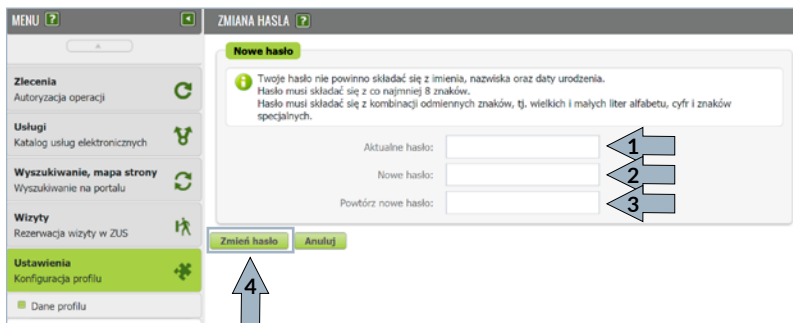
MENU ?

ZMIANA HASŁA ?

Zlecenia
Autoryzacja operacji

Usługi
Katalog usług elektronicznych

Wyszukiwanie, mapa strony
Wyszukiwanie na portalu

Wizyty
Rezerwacja wizyty w ZUS

Ustawienia
Konfiguracja profilu

Dane profilu

Nowe hasło

Twoje hasło nie powinno składać się z imienia, nazwiska oraz daty urodzenia.
Hasło musi składać się z co najmniej 8 znaków.
Hasło musi składać się z kombinacji odmiennych znaków, tj. wielkich i małych liter alfabetu, cyfr i znaków specjalnych.

Aktualne hasło:
1

Nowe hasło:
2

Powtórz nowe hasło:
3

Zmień hasło Anuluj

4